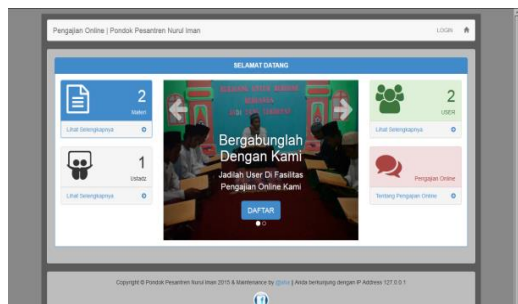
Pengajian Online | Pondok Pesantren Nurul Iman

LOGIN

SELAMAT DATANG

2
Materi

Lihat Selengkapnya

1
Ustadz

Lihat Selengkapnya

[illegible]

Bergabunglah Dengan Kami

Jadilah User Di Fasilitas Pengajian Online Kami

DAFTAR

2
USER

Lihat Selengkapnya

Pengajian Online

Tentang Pengajian Online

Copyright © Pondok Pesantren Nurul Iman 2015 & Maintenance by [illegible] | Anda berkunjung dengan IP Address 127.0.0.1